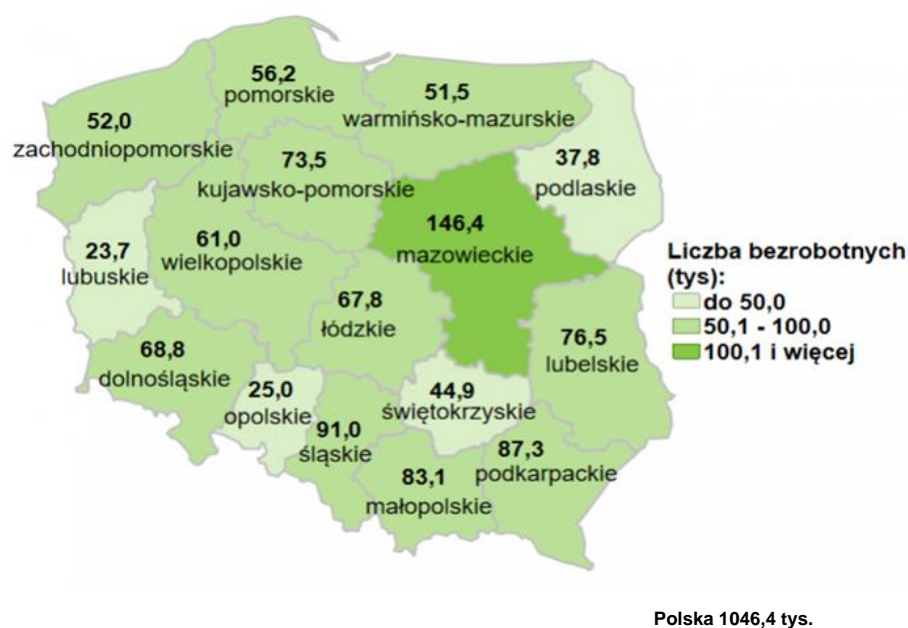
56,2
pomorskie

51,5
warmińsko-mazurskie

52,0
zachodniopomorskie

73,5
kujawsko-pomorskie

37,8
podlaskie

146,4
mazowieckie

23,7
lubuskie

61,0
wielkopolskie

Liczba bezrobotnych (tys):
do 50,0
50,1 - 100,0
100,1 i więcej

67,8
łódzkie

76,5
lubelskie

68,8
dolnośląskie

25,0
opolskie

44,9
świętokrzyskie

91,0
śląskie

87,3
podkarpackie

83,1
małopolskie

Polska 1046,4 tys.